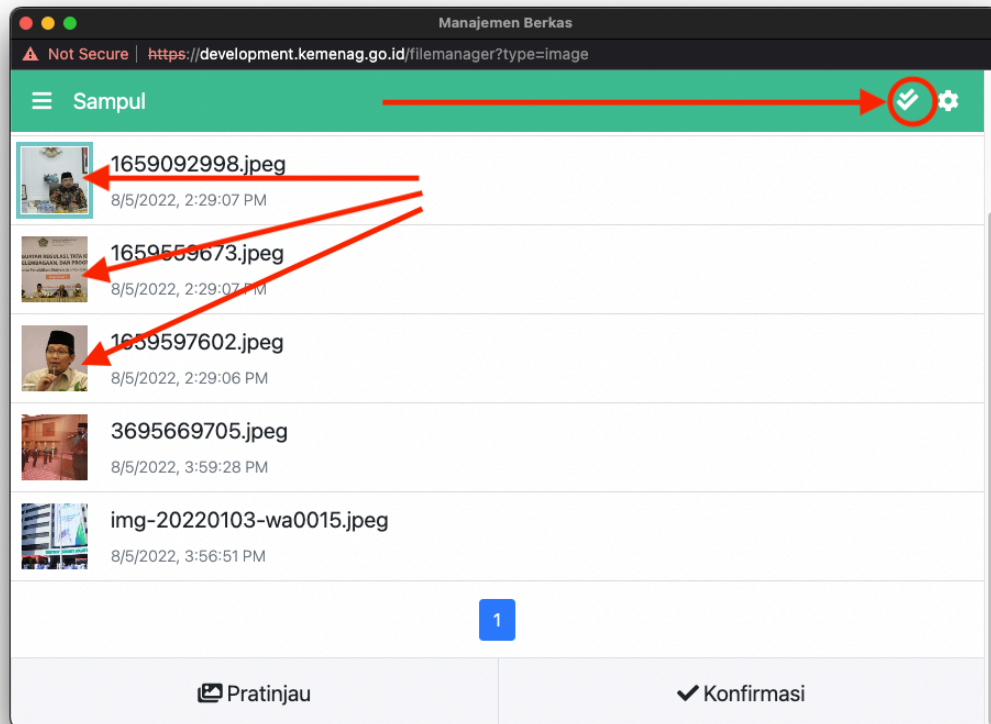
Manajemen Berkas

Not Secure https://development.kemenag.go.id/filemanager?type=image

Sampul

1659092998.jpeg
8/5/2022, 2:29:07 PM

1659559673.jpeg
8/5/2022, 2:29:07 PM

1659597602.jpeg
8/5/2022, 2:29:06 PM

3695669705.jpeg
8/5/2022, 3:59:28 PM

img-20220103-wa0015.jpeg
8/5/2022, 3:56:51 PM

1

Pratinjau

Konfirmasi